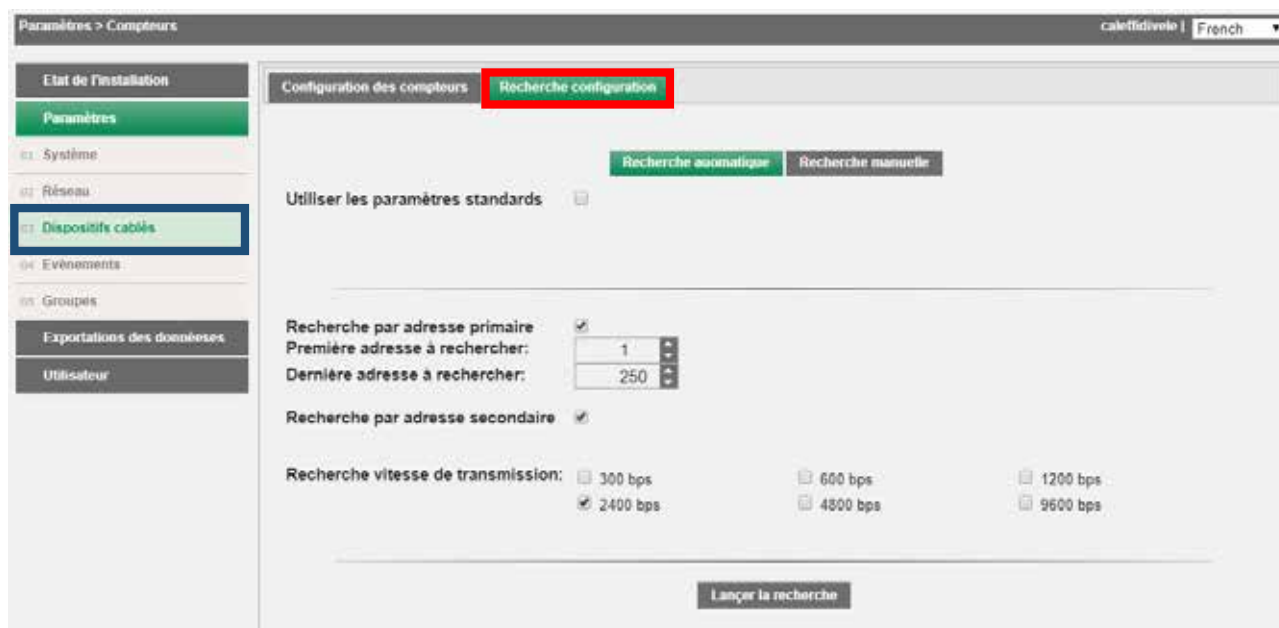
Paramètres > Compteurs

caleffidivele | French

Etat de l'installation

Paramètres

01 Système

02 Réseau

03 Dispositifs cablés

04 Evènements

05 Groupes

Exportations des donnéeses

Utilisateur

Configuration des compteurs

Recherche configuration

Recherche auomatique

Recherche manuelle

Utiliser les paramètres standards

Recherche par adresse primaire

Première adresse à rechercher: 1

Dernière adresse à rechercher: 250

Recherche par adresse secondaire

Recherche vitesse de transmission:

300 bps

600 bps

1200 bps

2400 bps

4800 bps

9600 bps

Lançer la recherche